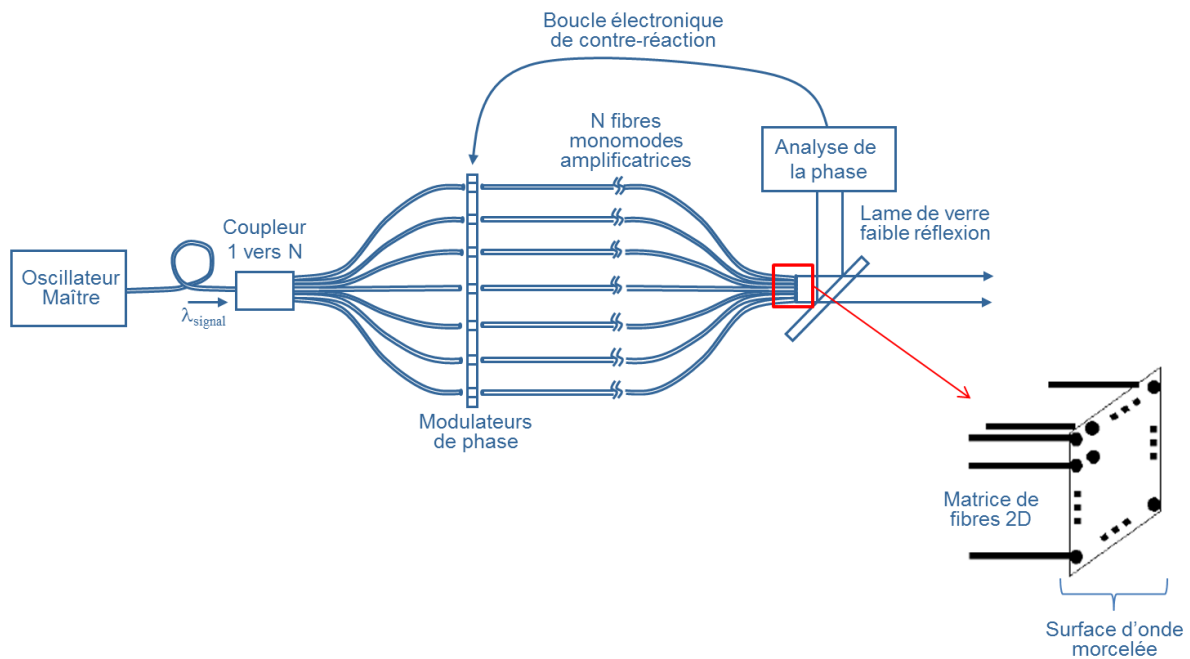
Boucle électronique de contre-réaction

N fibres monomodes amplificatrices

Analyse de la phase

Lame de verre faible réflexion

Oscillateur Maître

Coupleur 1 vers N

$\lambda_{signal}$

Modulateurs de phase

Matrice de fibres 2D

Surface d'onde morcelée